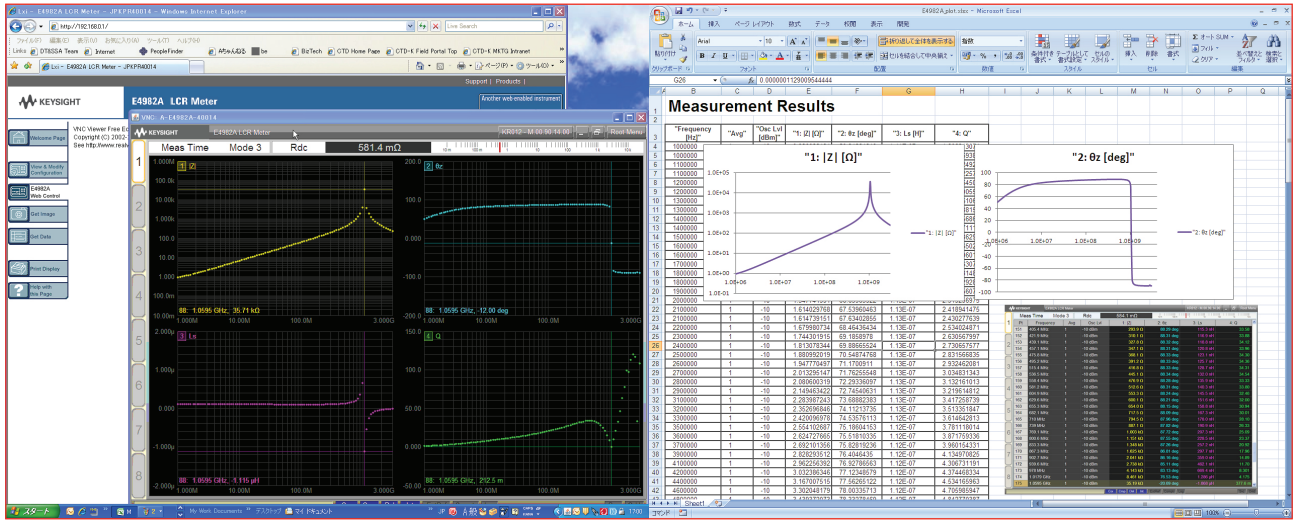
Lxi - E4982A LCR Meter - JPKPR40014 - Windows Internet Explorer

http://192.168.0.1/

Live Search

ファイル(F) 編集(E) 表示(V) お気に入り(A) ツール(T) ヘルプ(H)

Links DTSSSA Team Internet PeopleFinder 2ちゃんねる be BizTech CTD Home Page CTD-K Field Portal Top CTD-K MKTG Intranet

Lxi - E4982A LCR Meter - JPKPR40014

Support | Products |

KEYSIGHT

E4982A LCR Meter

Another web-enabled instrument

Welcome Page

View & Modify Configuration

E4982A Web Control

Get Image

Get Data

Print Display

Help with this Page

VNC Viewer Free Ed
Copyright (C) 2002-
See http://www.real

VNC: A-E4982A-40014

KEYSIGHT E4982A LCR Meter

Meas Time Mode 3 Rdc 581.4 mΩ

KR012 - M 00:06:14:00 Rcl Menu

1 |Z|

2 θz

3 Ls

4 Q

88: 1.0595 GHz, 35.71 kΩ

88: 1.0595 GHz, -12.00 deg

88: 1.0595 GHz, 1.115 pH

88: 1.0595 GHz, 2.12.5 m

1.000M 10.00M 100.0M 3.000G

スタート

My Work Documents

デスクトップ

マイ ドキュメント

E4982A.plot.xlsx - Microsoft Excel

ホーム 挿入 ページ レイアウト 数式 データ 校閲 表示 開発

Arial 10

折り返して全体を表示する

セルを結合して中央揃え

数値

条件付き書式 テーブルとして書式設定 セルのスタイル

挿入 削除 書式

オート SUM フィル クリア

並べ替えとフィルタ 検索と選択

クリップボード フォント 配置 数値 スタイル セル 編集

G26

0.000000112900954444

Measurement Results

| "Frequency [Hz]" | "Avg" | "Osc Lvl [dBm]" | "1: \|Z\| [Ω]" | "2: θz [deg]" | "3: Ls [H]" | "4: Q" |
|---|---|---|---|---|---|---|
| 1000000 | | | | | | |
| 2000000 | 1 | -10 | | | | |
| 2100000 | 1 | -10 | 1.614029768 | 67.53960463 | 1.13E-07 | 2.418941475 |
| 2200000 | 1 | -10 | 1.614739151 | 67.63402856 | 1.13E-07 | 2.430277639 |
| 2300000 | 1 | -10 | 1.679980734 | 68.46436434 | 1.13E-07 | 2.534024871 |
| 2400000 | 1 | -10 | 1.744301915 | 69.1858978 | 1.13E-07 | 2.630567997 |
| 2500000 | 1 | -10 | 1.813078344 | 69.88665524 | 1.13E-07 | 2.730657577 |
| 2600000 | 1 | -10 | 1.880992019 | 70.54874768 | 1.13E-07 | 2.831566835 |
| 2700000 | 1 | -10 | 1.947770487 | 71.1700911 | 1.13E-07 | 2.932452081 |
| 2800000 | 1 | -10 | 2.013295147 | 71.75255548 | 1.13E-07 | 3.034831344 |
| 2900000 | 1 | -10 | 2.080600319 | 72.29336097 | 1.13E-07 | 3.132161013 |
| 3000000 | 1 | -10 | 2.149463422 | 72.74540631 | 1.13E-07 | 3.219614812 |
| 3100000 | 1 | -10 | 2.283987243 | 73.68882383 | 1.13E-07 | 3.417258739 |
| 3200000 | 1 | -10 | 2.352696846 | 74.11213735 | 1.13E-07 | 3.513351847 |
| 3300000 | 1 | -10 | 2.420909078 | 74.53575113 | 1.13E-07 | 3.614842813 |
| 3400000 | 1 | -10 | 2.554102687 | 75.18604153 | 1.12E-07 | 3.781118014 |
| 3600000 | 1 | -10 | 2.624727665 | 75.51810336 | 1.12E-07 | 3.871759336 |
| 3700000 | 1 | -10 | 2.692101366 | 75.82819236 | 1.12E-07 | 3.960154331 |
| 3900000 | 1 | -10 | 2.828295812 | 76.4046435 | 1.12E-07 | 4.134970825 |
| 4100000 | 1 | -10 | 2.962256392 | 76.92786663 | 1.12E-07 | 4.306731191 |
| 4200000 | 1 | -10 | 3.032386346 | 77.12348579 | 1.12E-07 | 4.374468334 |
| 4300000 | 1 | -10 | 3.167007515 | 77.56265122 | 1.12E-07 | 4.534165963 |
| 4600000 | 1 | -10 | 3.302048179 | 78.00335713 | 1.12E-07 | 4.705985947 |

"1: |Z| [Ω]"

1.0E+05 1.0E+04 1.0E+03 1.0E+02 1.0E+01 1.0E+00 1.0E-01

1.0E+06 1.0E+07 1.0E+08 1.0E+09

"1: |Z| [Ω]"

"2: θz [deg]"

100 80 60 40 20 0 -20 -40 -60 -80 -100

1.0E+06 1.0E+07 1.0E+08 1.0E+09

"2: θz [deg]"

Sheet1

コマンド

100%